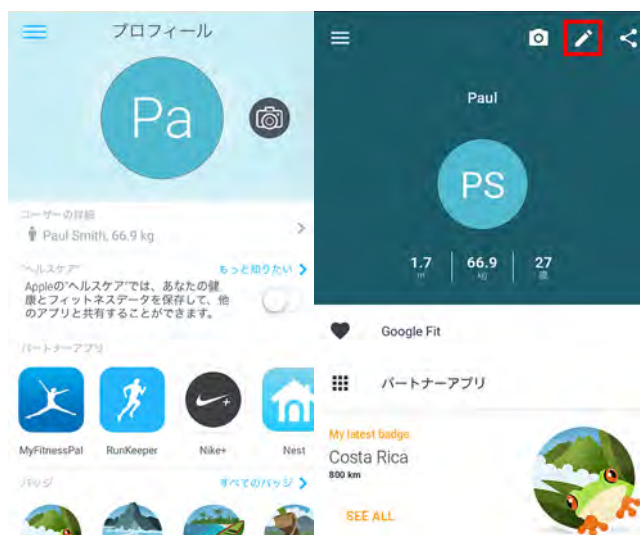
プロフィール

Pa

ユーザーの詳細

Paul Smith, 66.9 kg

"ヘルスケア"

もっと知りたい

Appleの"ヘルスケア"では、あなたの健康とフィットネスデータを保存して、他のアプリと共有することができます。

パートナーアプリ

MyFitnessPal

RunKeeper

Nike+

Nest

バッジ

すべてのバッジ

Paul

PS

1.7
m

66.9
kg

27
歳

Google Fit

パートナーアプリ

My latest badge

Costa Rica

800 km

SEE ALL